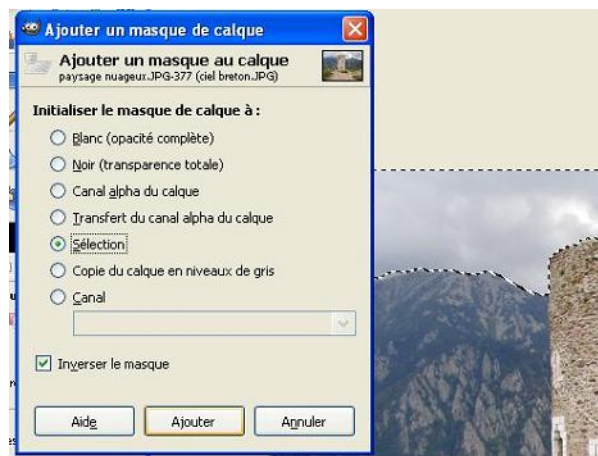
Ajouter un masque de calque

Ajouter un masque au calque
paysage nuageux.JPG-377 (ciel breton.JPG)

Initialiser le masque de calque à :

Blanc (opacité complète)

Noir (transparence totale)

Canal alpha du calque

Transfert du canal alpha du calque

Sélection

Copie du calque en niveaux de gris

Canal

Inverser le masque

Aide

Ajouter

Annuler